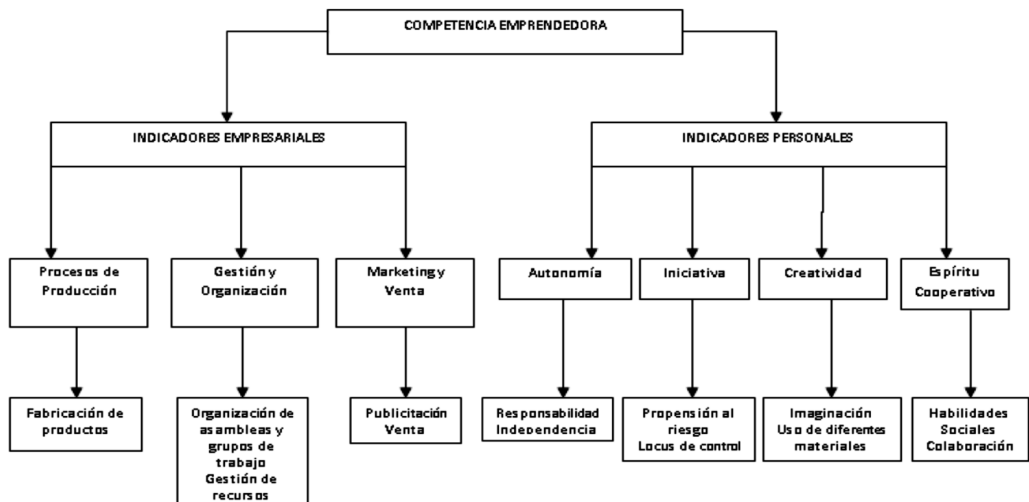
COMPETENCIA EMPRENDEDORA

INDICADORES EMPRESARIALES

INDICADORES PERSONALES

Procesos de Producción

Gestión y Organización

Marketing y Venta

Autonomía

Iniciativa

Creatividad

Espíritu Cooperativo

Fabricación de productos

Organización de asambleas y grupos de trabajo
Gestión de recursos

Publicitación
Venta

Responsabilidad
Independencia

Propensión al riesgo
Locus de control

Imaginación
Uso de diferentes materiales

Habilidades Sociales
Colaboración